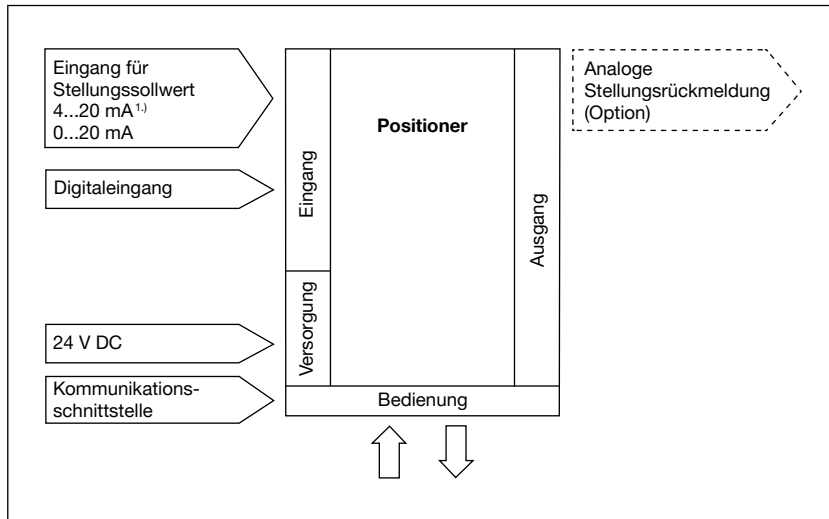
Eingang für Stellungssollwert
4...20 mA$^{1.)}$
0...20 mA

Digitaleingang

24 V DC

Kommunikationsschnittstelle

Eingang

Versorgung

Positioner

Ausgang

Bedienung

Analoge Stellungsrückmeldung (Option)